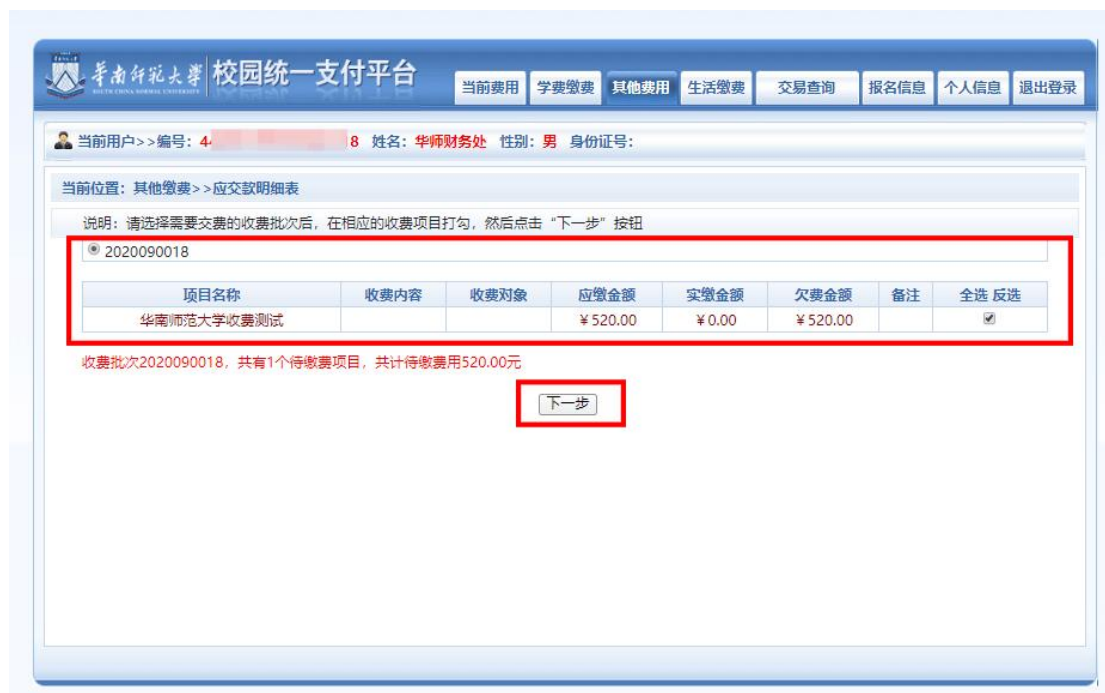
华南师范大学 SOUTH CHINA NORMAL UNIVERSITY 校园统一支付平台

当前费用 学费缴费 其他费用 生活缴费 交易查询 报名信息 个人信息 退出登录

当前用户>>编号: 4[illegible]8 姓名: 华师财务处 性别: 男 身份证号:

当前位置: 其他缴费>>应交款明细表

说明: 请选择需要交费的收费批次后, 在相应的收费项目打勾, 然后点击"下一步"按钮

2020090018

| 项目名称 | 收费内容 | 收费对象 | 应缴金额 | 实缴金额 | 欠费金额 | 备注 | 全选 反选 |
|---|---|---|---|---|---|---|---|
| 华南师范大学收费测试 | | | ¥520.00 | ¥0.00 | ¥520.00 | | ☑ |

收费批次2020090018, 共有1个待缴费项目, 共计待缴费用520.00元

下一步